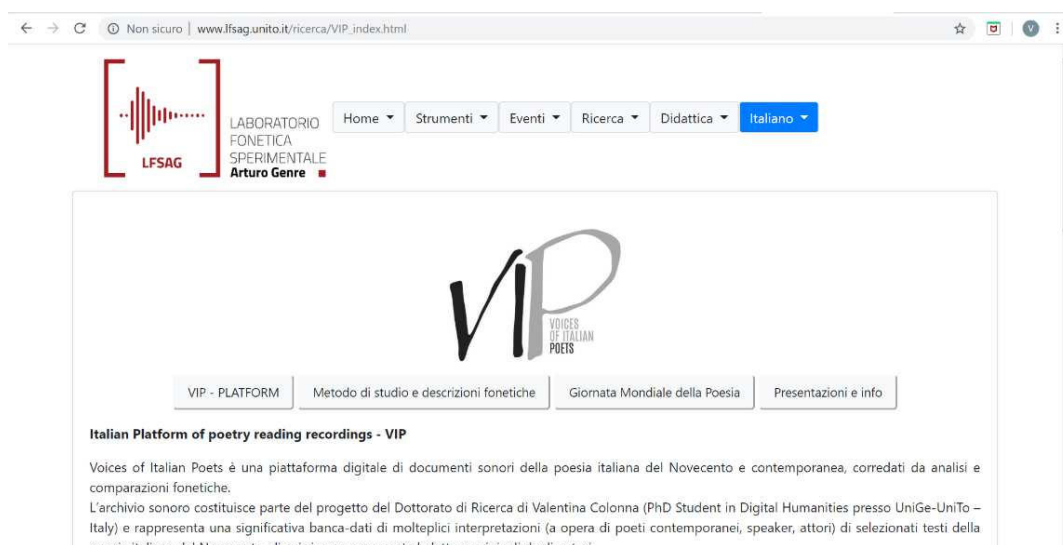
Non sicuro | www.lfsag.unito.it/ricerca/VIP_index.html

V

LFSAG

LABORATORIO FONETICA SPERIMENTALE Arturo Genre

Home ▾ Strumenti ▾ Eventi ▾ Ricerca ▾ Didattica ▾ Italiano ▾

VIP VOICES OF ITALIAN POETS

VIP - PLATFORM | Metodo di studio e descrizioni fonetiche | Giornata Mondiale della Poesia | Presentazioni e info

Italian Platform of poetry reading recordings - VIP

Voices of Italian Poets è una piattaforma digitale di documenti sonori della poesia italiana del Novecento e contemporanea, corredati da analisi e comparazioni fonetiche.

L'archivio sonoro costituisce parte del progetto del Dottorato di Ricerca di Valentina Colonna (PhD Student in Digital Humanities presso UniGe-UniTo – Italy) e rappresenta una significativa banca-dati di molteplici interpretazioni (a opera di poeti contemporanei, speaker, attori) di selezionati testi della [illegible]